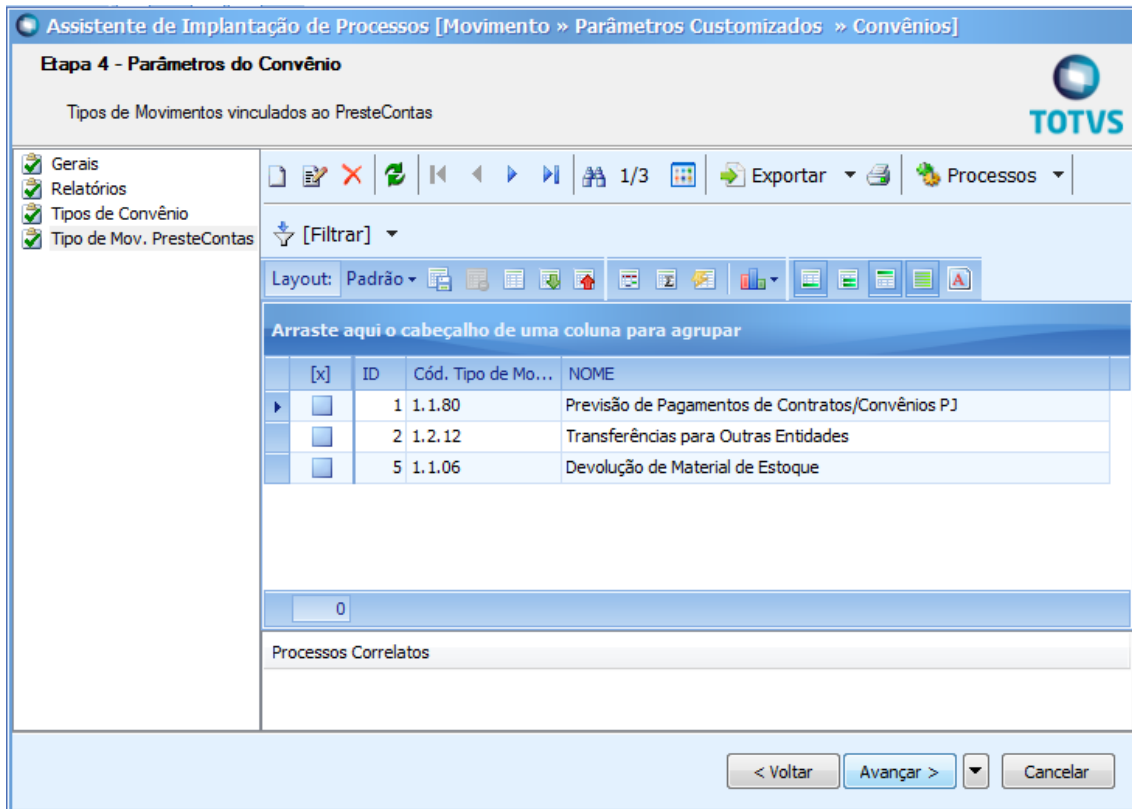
Assistente de Implantação de Processos [Movimento » Parâmetros Customizados » Convênios]

Etapa 4 - Parâmetros do Convênio

Tipos de Movimentos vinculados ao PresteContas

TOTVS

Gerais
Relatórios
Tipos de Convênio
Tipo de Mov. PresteContas

1/3 Exportar Processos

[Filtrar]

Layout: Padrão

Arraste aqui o cabeçalho de uma coluna para agrupar

| [x] | ID | Cód. Tipo de Mo... | NOME |
|---|---|---|---|
| | 1 | 1.1.80 | Previsão de Pagamentos de Contratos/Convênios PJ |
| | 2 | 1.2.12 | Transferências para Outras Entidades |
| | 5 | 1.1.06 | Devolução de Material de Estoque |

0

Processos Correlatos

< Voltar Avançar > Cancelar